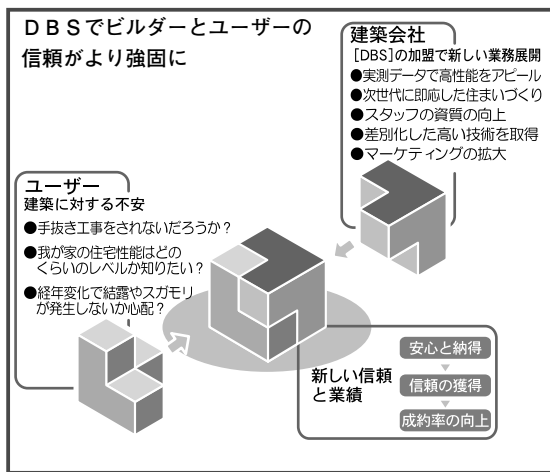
DBSでビルダーとユーザーの信頼がより強固に

建築会社
[DBS]の加盟で新しい業務展開
●実測データで高性能をアピール
●次世代に即応した住まいづくり
●スタッフの資質の向上
●差別化した高い技術を取得
●マーケティングの拡大

ユーザー
建築に対する不安
●手抜き工事をされないだろうか？
●我が家の住宅性能はどのくらいのレベルか知りたい？
●経年変化で結露やスガモリが発生しないか心配？

新しい信頼と業績
安心と納得
信頼の獲得
成約率の向上